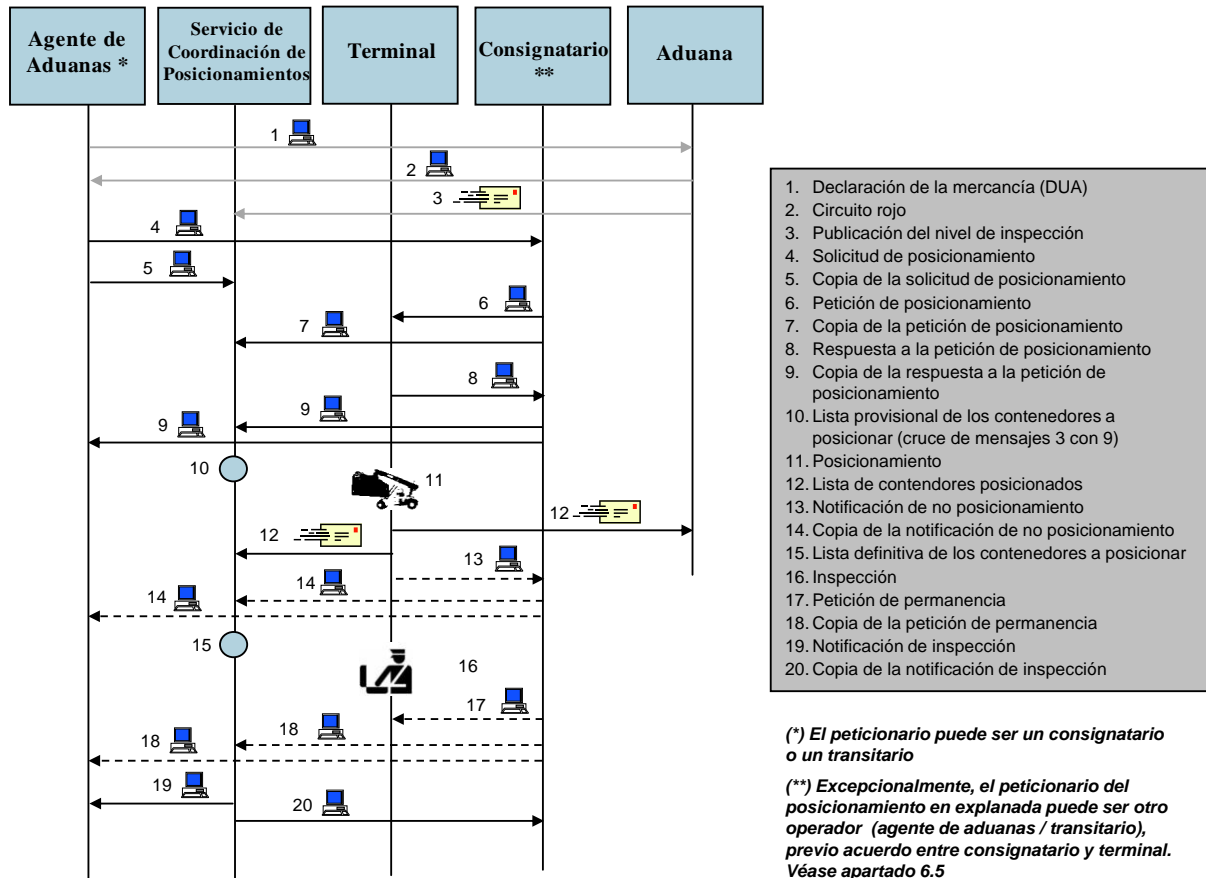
Agente de Aduanas *

Servicio de Coordinación de Posicionamientos

Terminal

Consignatario **

Aduana

1
2
3
4
5
6
7
8
9
9
9
10
11
12
12
13
14
14
15
16
17
18
18
19
20

1. Declaración de la mercancía (DUA)
2. Circuito rojo
3. Publicación del nivel de inspección
4. Solicitud de posicionamiento
5. Copia de la solicitud de posicionamiento
6. Petición de posicionamiento
7. Copia de la petición de posicionamiento
8. Respuesta a la petición de posicionamiento
9. Copia de la respuesta a la petición de posicionamiento
10. Lista provisional de los contenedores a posicionar (cruce de mensajes 3 con 9)
11. Posicionamiento
12. Lista de contendores posicionados
13. Notificación de no posicionamiento
14. Copia de la notificación de no posicionamiento
15. Lista definitiva de los contenedores a posicionar
16. Inspección
17. Petición de permanencia
18. Copia de la petición de permanencia
19. Notificación de inspección
20. Copia de la notificación de inspección

(*) El peticionario puede ser un consignatario o un transitario

(**) Excepcionalmente, el peticionario del posicionamiento en explanada puede ser otro operador (agente de aduanas / transitario), previo acuerdo entre consignatario y terminal. Véase apartado 6.5